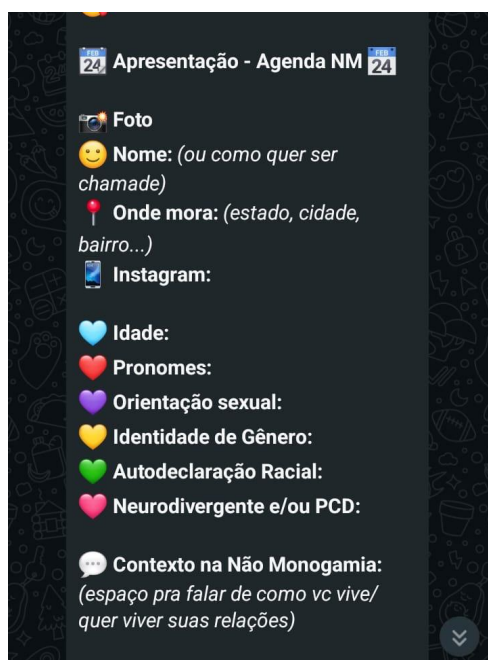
Apresentação - Agenda NM

Foto
Nome: (ou como quer ser chamade)
Onde mora: (estado, cidade, bairro...)
Instagram:

Idade:
Pronomes:
Orientação sexual:
Identidade de Gênero:
Autodeclaração Racial:
Neurodivergente e/ou PCD:

Contexto na Não Monogamia: (espaço pra falar de como vc vive/ quer viver suas relações)